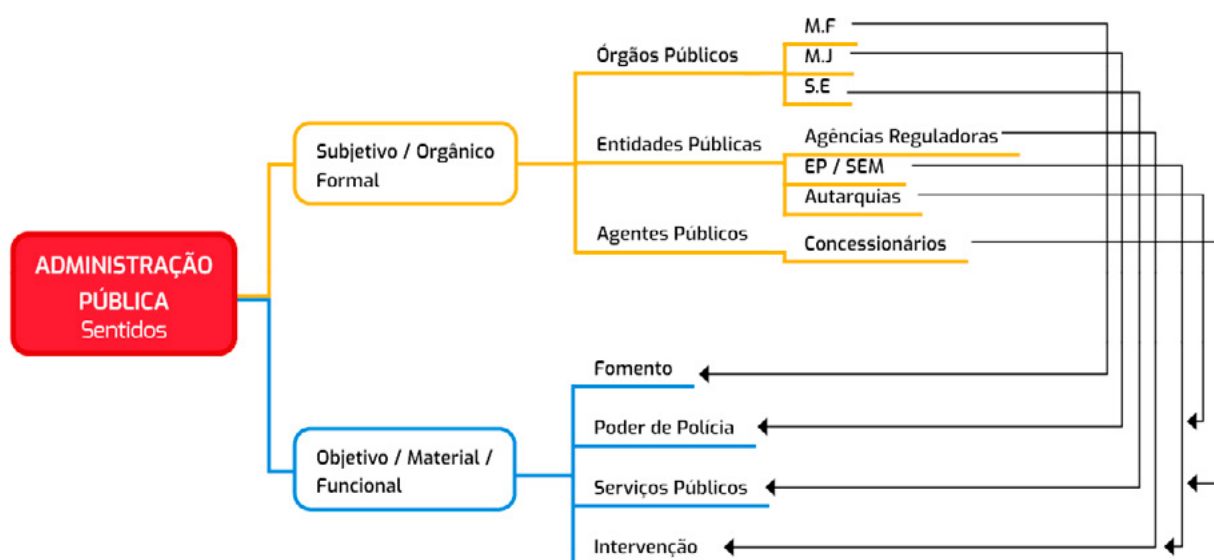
ADMINISTRAÇÃO PÚBLICA
Sentidos

Subjetivo / Orgânico Formal

Órgãos Públicos
M.F
M.J
S.E

Entidades Públicas
Agências Reguladoras
EP / SEM
Autarquias

Agentes Públicos
Concessionários

Objetivo / Material / Funcional

Fomento
Poder de Polícia
Serviços Públicos
Intervenção